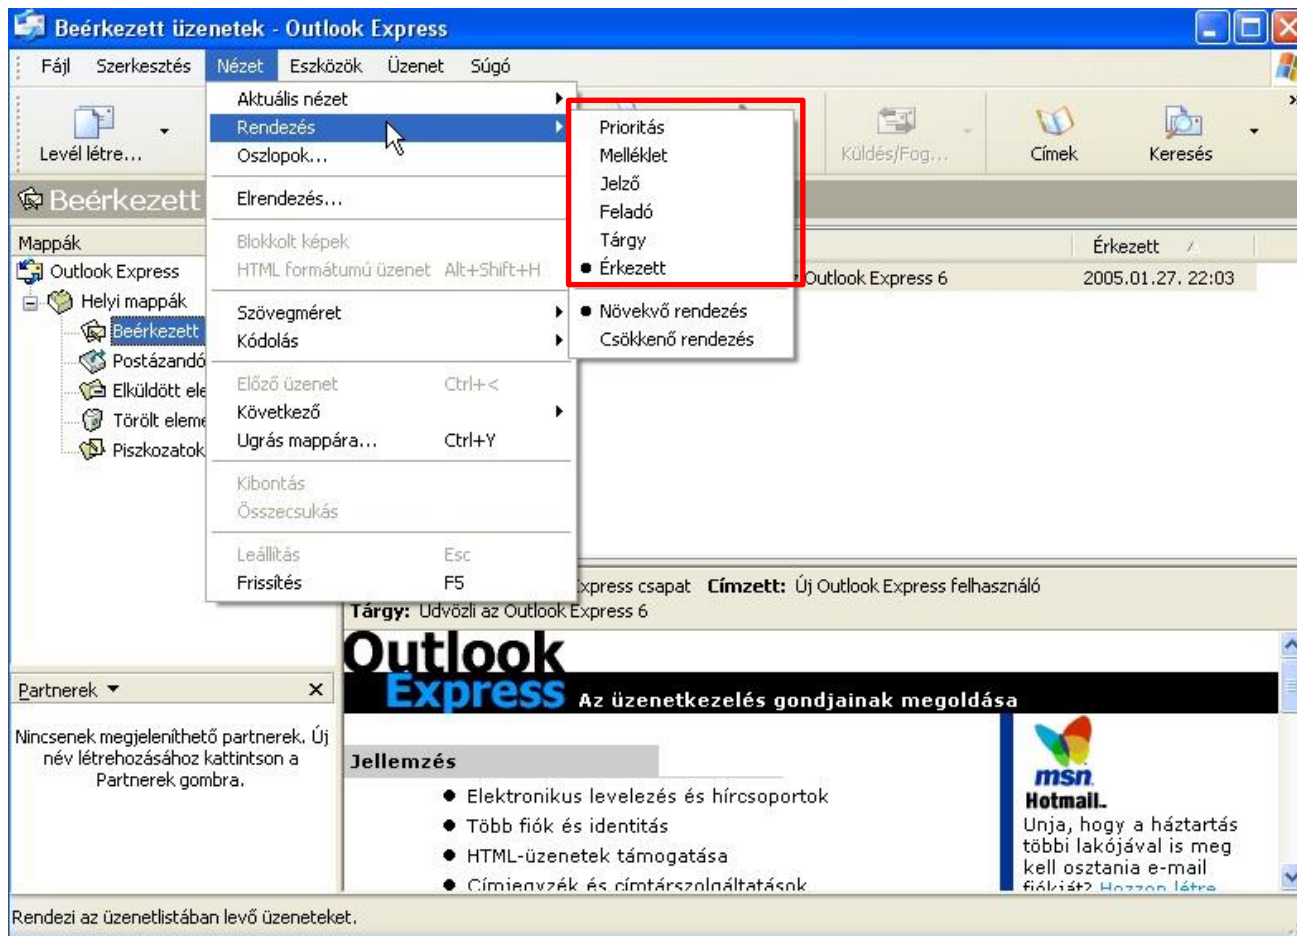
Beérkezett üzenetek - Outlook Express

Fájl Szerkesztés Nézet Eszközök Üzenet Súgó

Levél létre...

Küldés/Fog... Címek Keresés

Beérkezett

Mappák
Outlook Express
Helyi mappák
Beérkezett
Postázandó
Elküldött ele
Törölt eleme
Piszkozatok

Aktuális nézet
Rendezés
Oszlopok...
Elrendezés...
Blokkolt képek
HTML formátumú üzenet Alt+Shift+H
Szövegméret
Kódolás
Előző üzenet Ctrl+<
Következő
Ugrás mappára... Ctrl+Y
Kibontás
Összecsukás
Leállítás Esc
Frissítés F5

Prioritás
Melléklet
Jelző
Feladó
Tárgy
● Érkezett
● Növekvő rendezés
Csökkenő rendezés

Érkezett
Outlook Express 6 2005.01.27. 22:03

xpress csapat Címzett: Új Outlook Express felhasználó
Tárgy: Üdvözli az Outlook Express 6

Outlook Express Az üzenetkezelés gondjainak megoldása

Jellemzés
● Elektronikus levelezés és hírcsoportok
● Több fiók és identitás
● HTML-üzenetek támogatása
● Címjegyzék és címtárszolgáltatások

msn Hotmail.
Unja, hogy a háztartás többi lakójával is meg kell osztania e-mail fiókját? Hozzon létre

Partnerek ▾ ×
Nincsenek megjeleníthető partnerek. Új név létrehozásához kattintson a Partnerek gombra.

Rendezi az üzenetlistában levő üzeneteket.